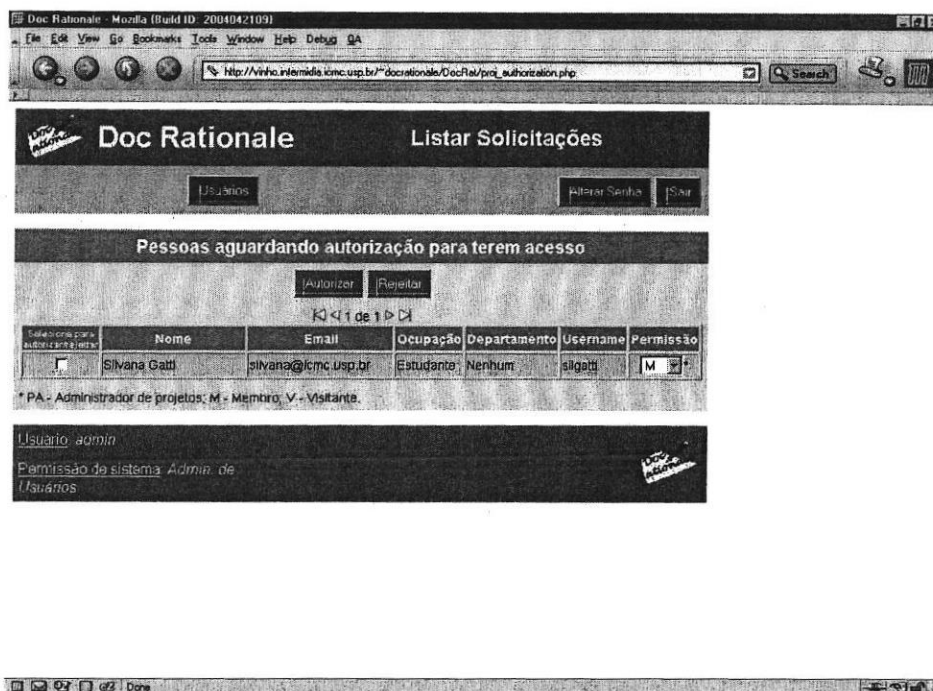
Doc Rationale - Mozilla (Build ID: 2004042109)

File Edit View Go Bookmarks Tools Window Help Debug QA

http://vinho.intermidia.icmc.usp.br/~docrationale/DocRat/proj_authorization.php

Search

Doc Rationale

Listar Solicitações

Usuários

Alterar Senha

Sair

Pessoas aguardando autorização para terem acesso

Autorizar

Rejeitar

1 de 1

| Seleciona para autorizar/rejeitar | Nome | Email | Ocupação | Departamento | Username | Permissão |
|---|---|---|---|---|---|---|
| | Silvana Gatti | silvana@icmc.usp.br | Estudante | Nenhum | silgatti | M * |

* PA - Administrador de projetos; M - Membro; V - Visitante.

Usuário: admin

Permissão de sistema: Admin. de Usuários

Done